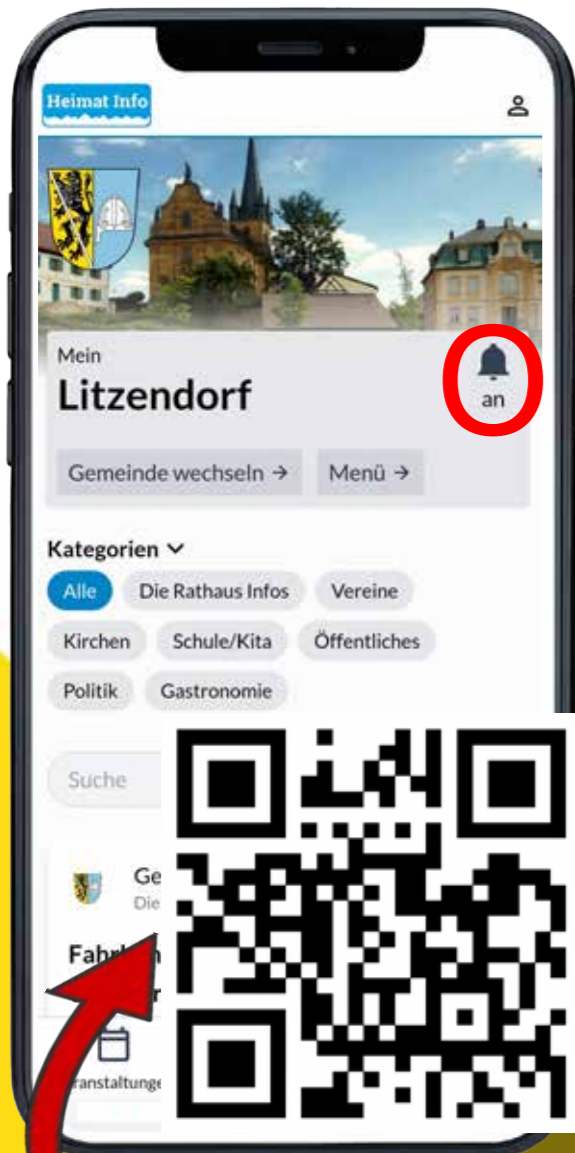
Heimat Info

Mein
Litzendorf

an

Gemeinde wechseln →

Menü →

Kategorien

Alle

Die Rathaus Infos

Vereine

Kirchen

Schule/Kita

Öffentliches

Politik

Gastronomie

Suche

Ge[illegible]
Die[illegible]

Fahr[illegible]

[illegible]ranstaltunge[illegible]